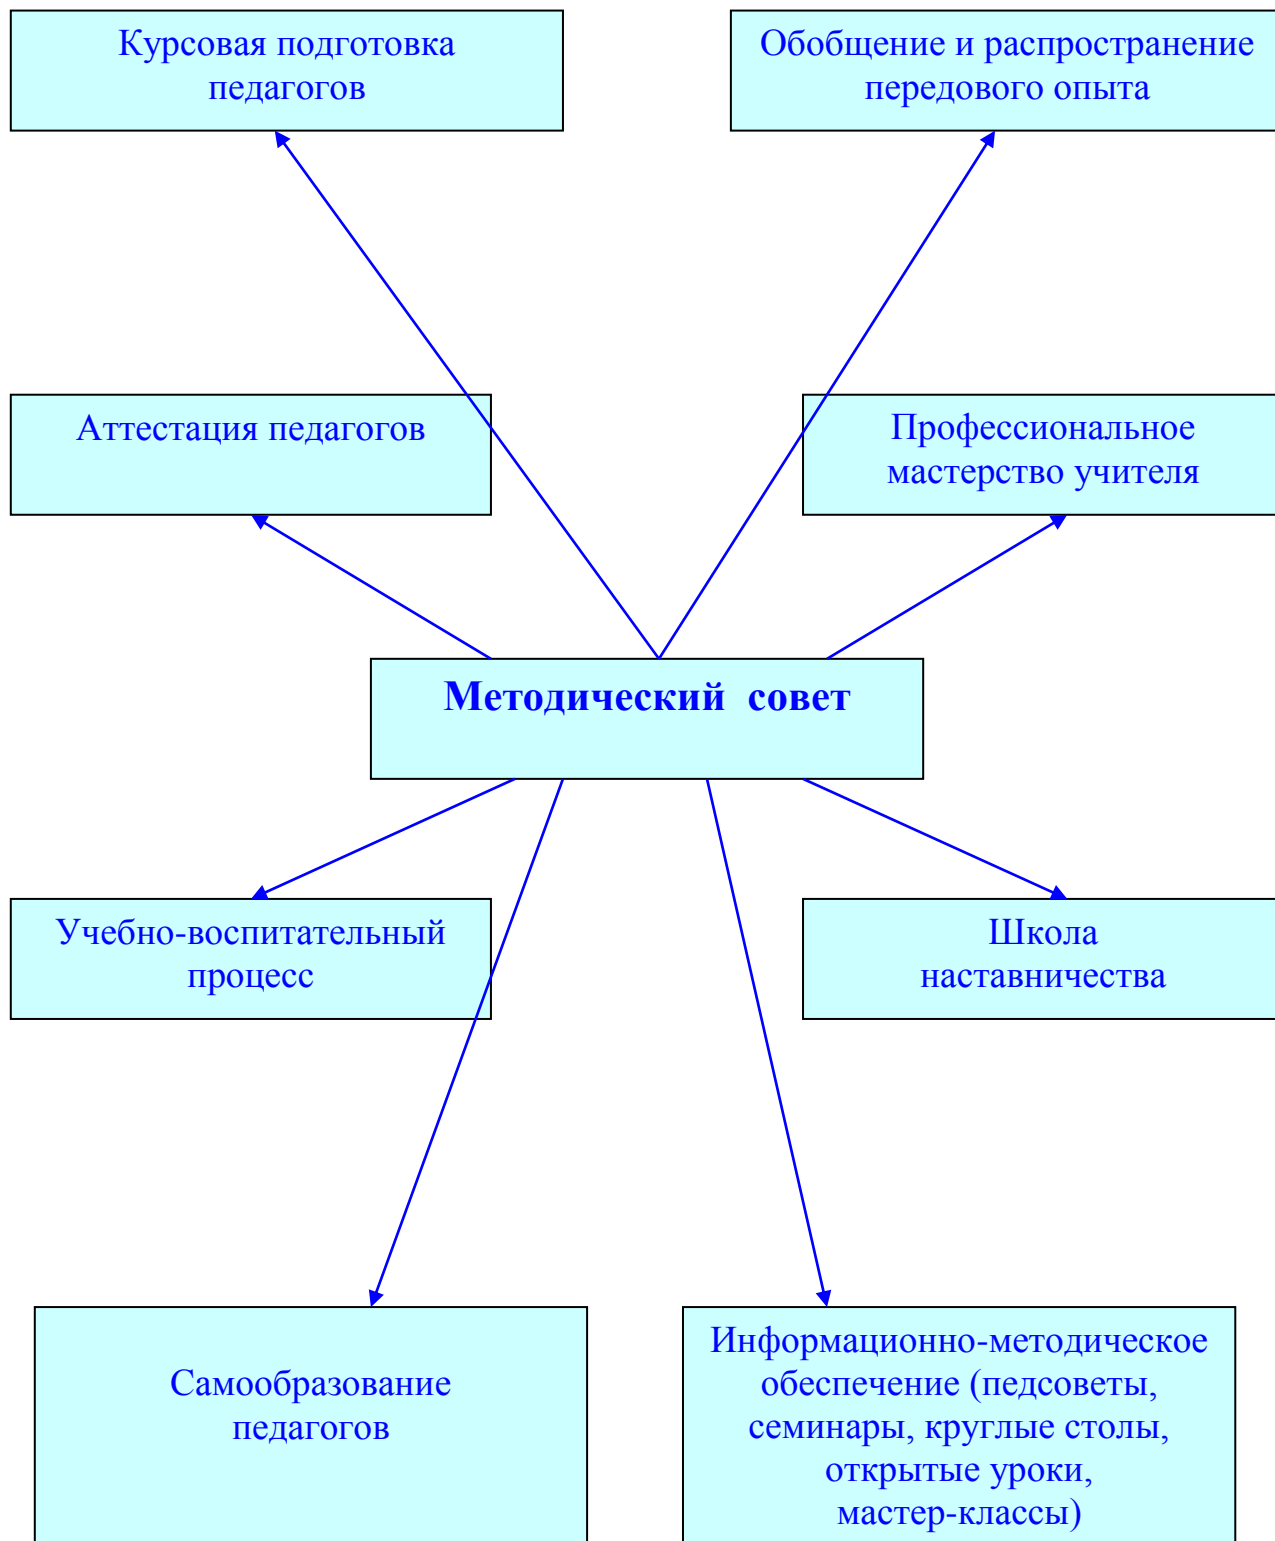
Курсовая подготовка педагогов

Обобщение и распространение передового опыта

Аттестация педагогов

Профессиональное мастерство учителя

Методический совет

Учебно-воспитательный процесс

Школа наставничества

Самообразование педагогов

Информационно-методическое обеспечение (педсоветы, семинары, круглые столы, открытые уроки, мастер-классы)